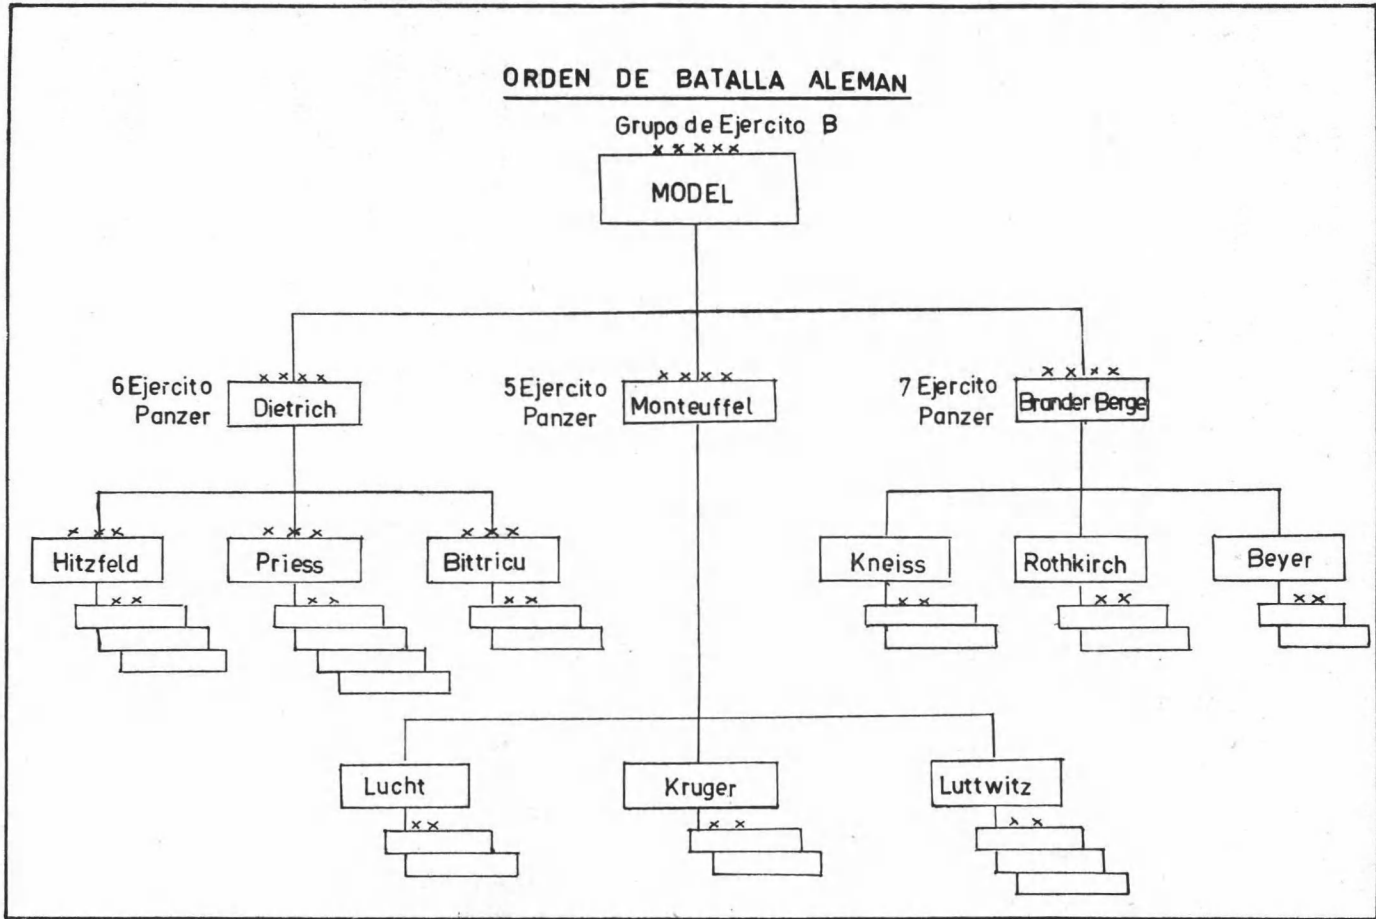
ORDEN DE BATALLA ALEMAN

Grupo de Ejercito B
XXXXX
MODEL

6 Ejercito Panzer
XXXX
Dietrich

5 Ejercito Panzer
XXXX
Monteuffel

7 Ejercito Panzer
XXXX
Brander Berge

XXX
Hitzfeld
XX

XXX
Priess
XX

XXX
Bittricu
XX

Kneiss
XX

Rothkirch
XX

Beyer
XX

Lucht
XX

Kruger
XX

Luttwitz
XX